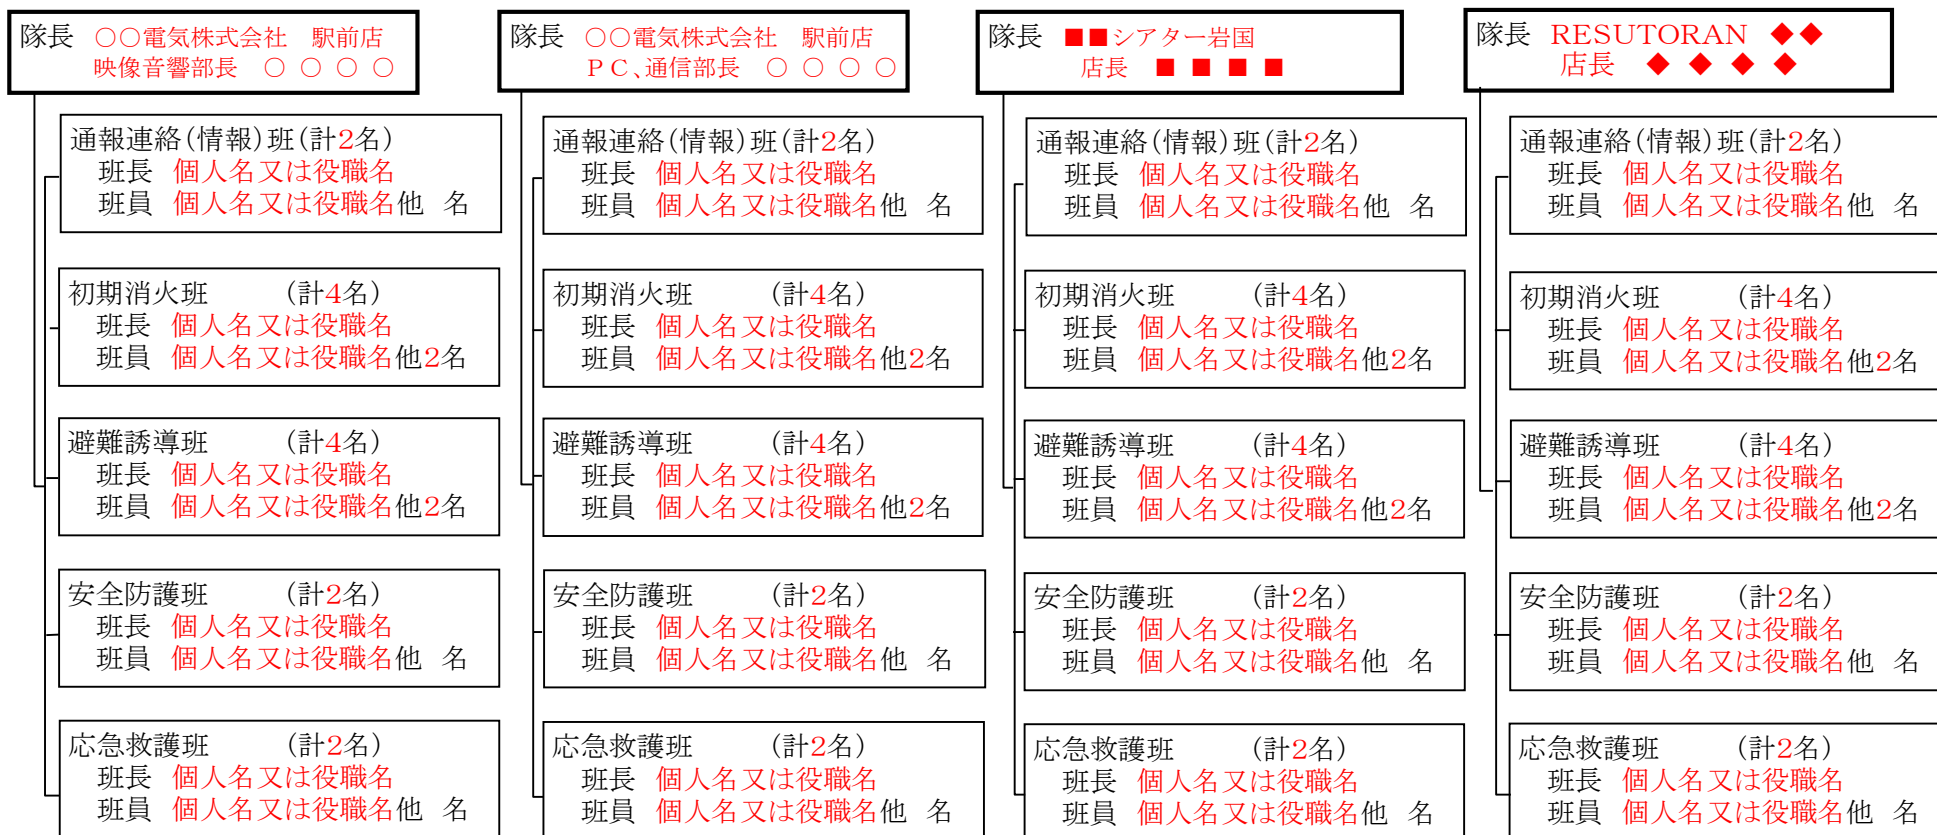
隊長　〇〇電気株式会社　駅前店
映像音響部長　〇〇〇〇

通報連絡（情報）班（計2名）
班長　個人名又は役職名
班員　個人名又は役職名他　名

初期消火班　（計4名）
班長　個人名又は役職名
班員　個人名又は役職名他2名

避難誘導班　（計4名）
班長　個人名又は役職名
班員　個人名又は役職名他2名

安全防護班　（計2名）
班長　個人名又は役職名
班員　個人名又は役職名他　名

応急救護班　（計2名）
班長　個人名又は役職名
班員　個人名又は役職名他　名

隊長　〇〇電気株式会社　駅前店
ＰＣ、通信部長　〇〇〇〇

通報連絡（情報）班（計2名）
班長　個人名又は役職名
班員　個人名又は役職名他　名

初期消火班　（計4名）
班長　個人名又は役職名
班員　個人名又は役職名他2名

避難誘導班　（計4名）
班長　個人名又は役職名
班員　個人名又は役職名他2名

安全防護班　（計2名）
班長　個人名又は役職名
班員　個人名又は役職名他　名

応急救護班　（計2名）
班長　個人名又は役職名
班員　個人名又は役職名他　名

隊長　■■シアター岩国
店長　■■■■

通報連絡（情報）班（計2名）
班長　個人名又は役職名
班員　個人名又は役職名他　名

初期消火班　（計4名）
班長　個人名又は役職名
班員　個人名又は役職名他2名

避難誘導班　（計4名）
班長　個人名又は役職名
班員　個人名又は役職名他2名

安全防護班　（計2名）
班長　個人名又は役職名
班員　個人名又は役職名他　名

応急救護班　（計2名）
班長　個人名又は役職名
班員　個人名又は役職名他　名

隊長　RESUTORAN　◆◆
店長　◆◆◆◆

通報連絡（情報）班（計2名）
班長　個人名又は役職名
班員　個人名又は役職名他　名

初期消火班　（計4名）
班長　個人名又は役職名
班員　個人名又は役職名他2名

避難誘導班　（計4名）
班長　個人名又は役職名
班員　個人名又は役職名他2名

安全防護班　（計2名）
班長　個人名又は役職名
班員　個人名又は役職名他　名

応急救護班　（計2名）
班長　個人名又は役職名
班員　個人名又は役職名他　名